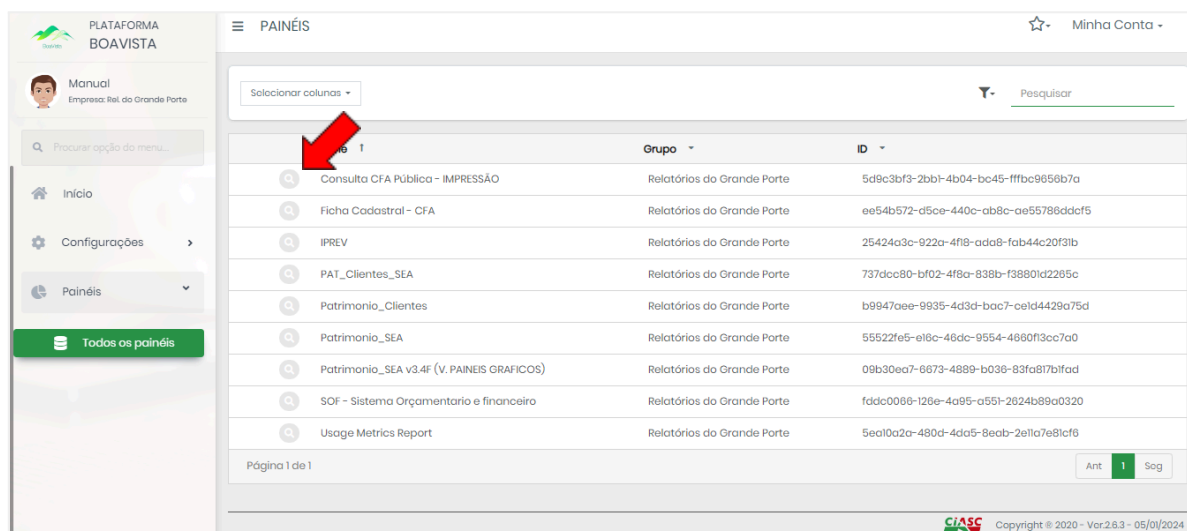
PLATAFORMA
BOAVISTA

Manual
Empresa: Rel. do Grande Porte

Procurar opção do menu...

Início

Configurações

Painéis

Todos os painéis

PAINÉIS

Minha Conta

Selecionar colunas

Pesquisar

| | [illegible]e ↑ | Grupo | ID |
|---|---|---|---|
| | Consulta CFA Pública - IMPRESSÃO | Relatórios do Grande Porte | 5d9c3bf3-2bb1-4b04-bc45-fffbc9656b7a |
| | Ficha Cadastral - CFA | Relatórios do Grande Porte | ee54b572-d5ce-440c-ab8c-ae55786ddcf5 |
| | IPREV | Relatórios do Grande Porte | 25424a3c-922a-4f18-ada8-fab44c20f31b |
| | PAT_Clientes_SEA | Relatórios do Grande Porte | 737dcc80-bf02-4f8a-838b-f38801d2265c |
| | Patrimonio_Clientes | Relatórios do Grande Porte | b9947aee-9935-4d3d-bac7-ce1d4429a75d |
| | Patrimonio_SEA | Relatórios do Grande Porte | 55522fe5-e18c-46dc-9554-4860f13cc7a0 |
| | Patrimonio_SEA v3.4F (V. PAINEIS GRAFICOS) | Relatórios do Grande Porte | 09b30ea7-6673-4889-b036-83fa817b1fad |
| | SOF - Sistema Orçamentario e financeiro | Relatórios do Grande Porte | fddc0086-126e-4a95-a551-2624b89a0320 |
| | Usage Metrics Report | Relatórios do Grande Porte | 5ea10a2a-480d-4da5-8eab-2e11a7e81cf6 |

Página 1 de 1

Ant 1 Seg

CIASC Copyright © 2020 - Ver.2.6.3 - 05/01/2024